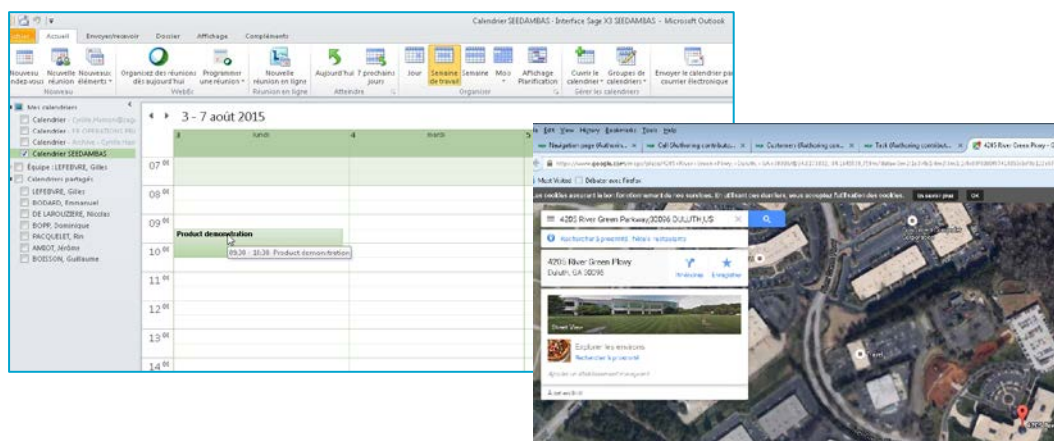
Calendrier SEEDAMBAS - Interface Sage X3 SEEDAMBAS - Microsoft Outlook

Fichier Accueil Envoyer/recevoir Dossier Affichage Compléments

Nouveau rendez-vous Nouvelle réunion Nouveaux éléments Nouveau
Organiser des réunions dès aujourd'hui Programmer une réunion WebEx
Nouvelle réunion en ligne Réunion en ligne
Aujourd'hui 7 prochains jours Atteindre
Jour Semaine de travail Semaine Mois Affichage Planification Organiser
Ouvrir le calendrier Groupes de calendriers Gérer les calendriers
Envoyer le calendrier par courrier électronique

Mes calendriers
Calendrier - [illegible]
Calendrier - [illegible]
Calendrier - Archive - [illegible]
Calendrier SEEDAMBAS
Équipe : LEFEBVRE, Gilles
Calendriers partagés
LEFEBVRE, Gilles
BODARD, Emmanuel
DE LAROUZIERE, Nicolas
BOPP, Dominique
PACQUELET, Rm
AMBOT, Jérôme
BOISSON, Guillaume

3 - 7 août 2015
3 lundi 4 mardi 5
07 00
08 00
09 00
10 00
11 00
12 00
13 00
14 00
Product demonstration
09:30 - 10:30 Product demonstration

File Edit View History Bookmarks Tools Help
Navigation page (Authoring... Call (Authoring contributo... Customers (Authoring con... Task (Authoring contribut... 4205 River Green Pkwy - G...
https://www.google.com/maps/place/4205+River+Green+Pkwy+Duluth+GA+30096/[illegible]
Most Visited Débuter avec Firefox
Les cookies assurent le bon fonctionnement de nos services. En utilisant ces derniers, vous acceptez l'utilisation des cookies. En savoir plus OK
4205 River Green Parkway|30096 DULUTH|US
Rechercher à proximité : hôtels · restaurants
4205 River Green Pkwy
Duluth, GA 30096
Itinéraires Enregistrer
Street View
Explorer les environs
Rechercher à proximité
Ajouter un établissement manquant
À été vérifié